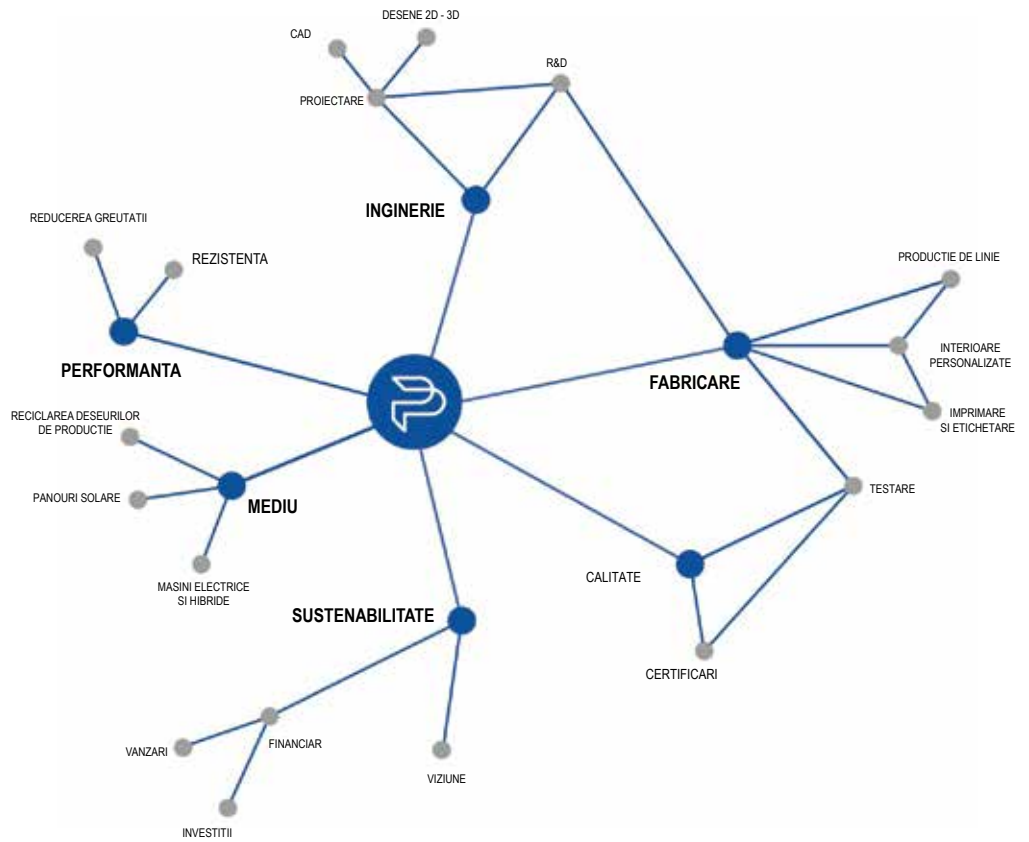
CAD

DESENE 2D - 3D

R&D

PROIECTARE

INGINERIE

REDUCEREA GREUTATII

REZISTENTA

PRODUCTIE DE LINIE

PERFORMANTA

INTERIOARE PERSONALIZATE

FABRICARE

RECICLAREA DESEURILOR DE PRODUCTIE

IMPRIMARE SI ETICHETARE

PANOURI SOLARE

MEDIU

TESTARE

MASINI ELECTRICE SI HIBRIDE

CALITATE

SUSTENABILITATE

CERTIFICARI

FINANCIAR

VANZARI

VIZIUNE

INVESTITII